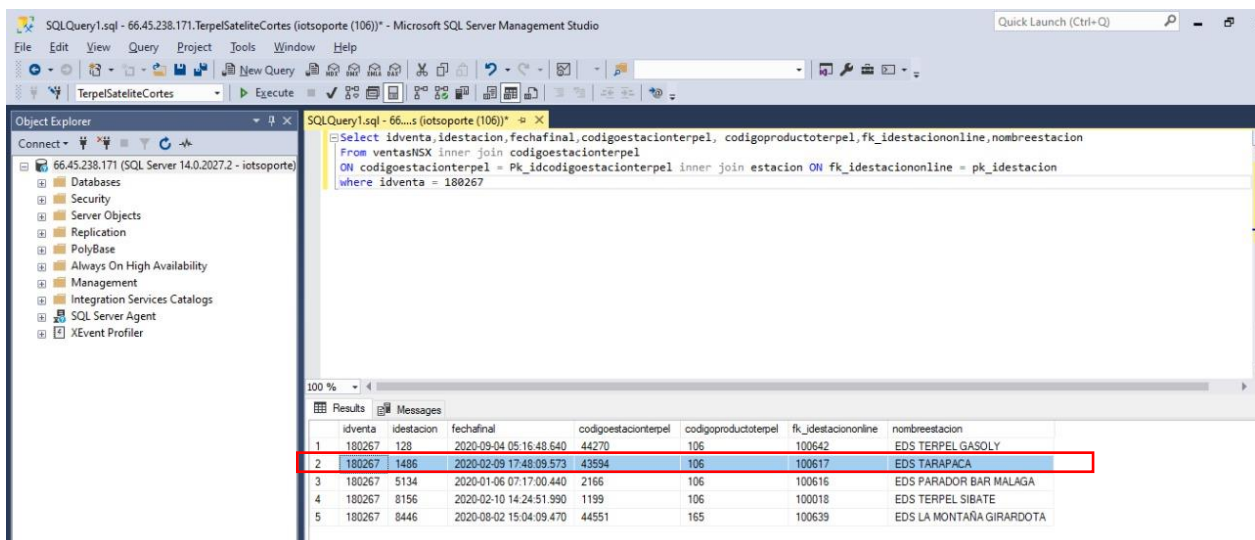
SQLQuery1.sql - 66.45.238.171.TerpelSateliteCortes (iotsoporte (106))* - Microsoft SQL Server Management Studio

Quick Launch (Ctrl+Q)

File Edit View Query Project Tools Window Help

New Query

TerpelSateliteCortes

Execute

Object Explorer

Connect

66.45.238.171 (SQL Server 14.0.2027.2 - iotsoporte)
Databases
Security
Server Objects
Replication
PolyBase
Always On High Availability
Management
Integration Services Catalogs
SQL Server Agent
XEvent Profiler

SQLQuery1.sql - 66....s (iotsoporte (106))*

Select idventa,idestacion,fechafinal,codigoestacionterpel, codigoproductoterpel,fk_idestaciononline,nombreestacion
From ventasNSX inner join codigoestacionterpel
ON codigoestacionterpel = Pk_idcodigoestacionterpel inner join estacion ON fk_idestaciononline = pk_idestacion
where idventa = 180267

100 %

Results Messages

| | idventa | idestacion | fechafinal | codigoestacionterpel | codigoproductoterpel | fk_idestaciononline | nombreestacion |
|---|---|---|---|---|---|---|---|
| 1 | 180267 | 128 | 2020-09-04 05:16:48.640 | 44270 | 106 | 100642 | EDS TERPEL GASOLY |
| 2 | 180267 | 1486 | 2020-02-09 17:48:09.573 | 43594 | 106 | 100617 | EDS TARAPACA |
| 3 | 180267 | 5134 | 2020-01-06 07:17:00.440 | 2166 | 106 | 100616 | EDS PARADOR BAR MALAGA |
| 4 | 180267 | 8156 | 2020-02-10 14:24:51.990 | 1199 | 106 | 100018 | EDS TERPEL SIBATE |
| 5 | 180267 | 8446 | 2020-08-02 15:04:09.470 | 44551 | 165 | 100639 | EDS LA MONTAÑA GIRARDOTA |